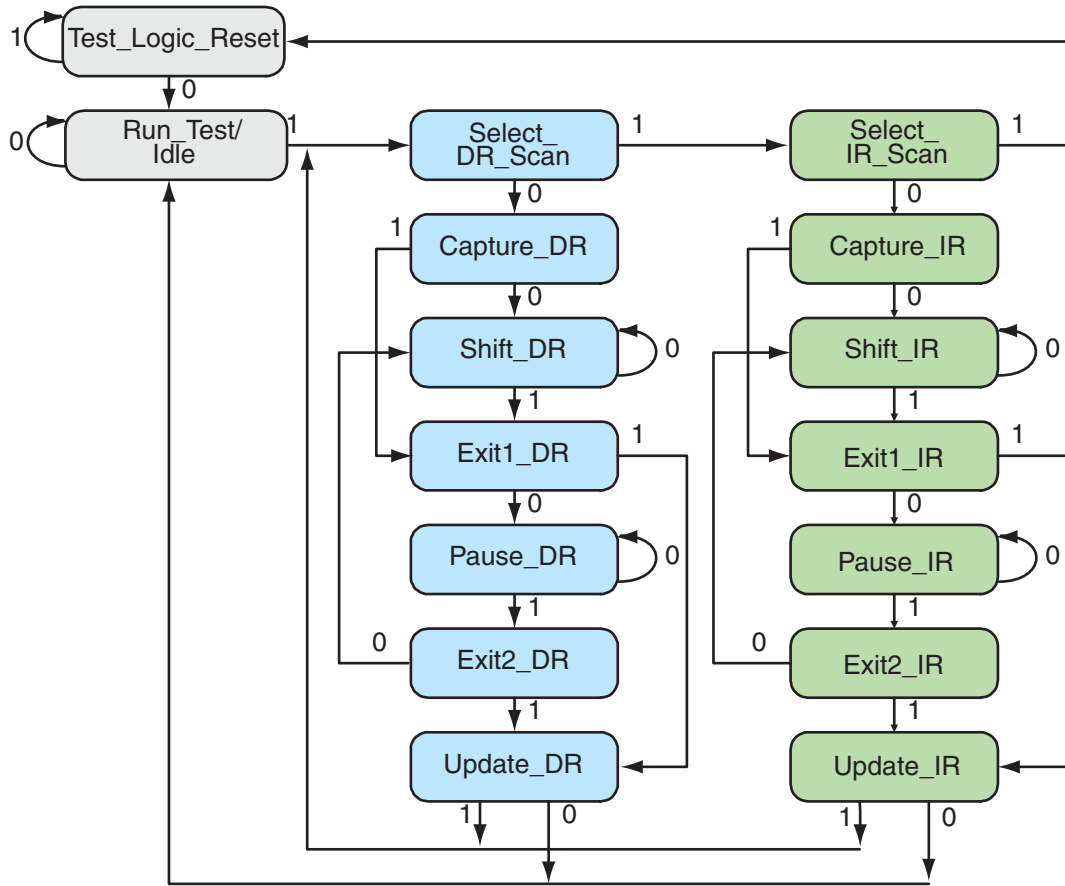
1
Test_Logic_Reset
0
0
Run_Test/
Idle
1
Select_
DR_Scan
1
Select_
IR_Scan
1
0
0
1
Capture_DR
1
Capture_IR
0
0
Shift_DR
0
Shift_IR
0
1
1
Exit1_DR
1
Exit1_IR
1
0
0
Pause_DR
0
Pause_IR
0
1
1
0
Exit2_DR
0
Exit2_IR
1
1
Update_DR
Update_IR
1
0
1
0